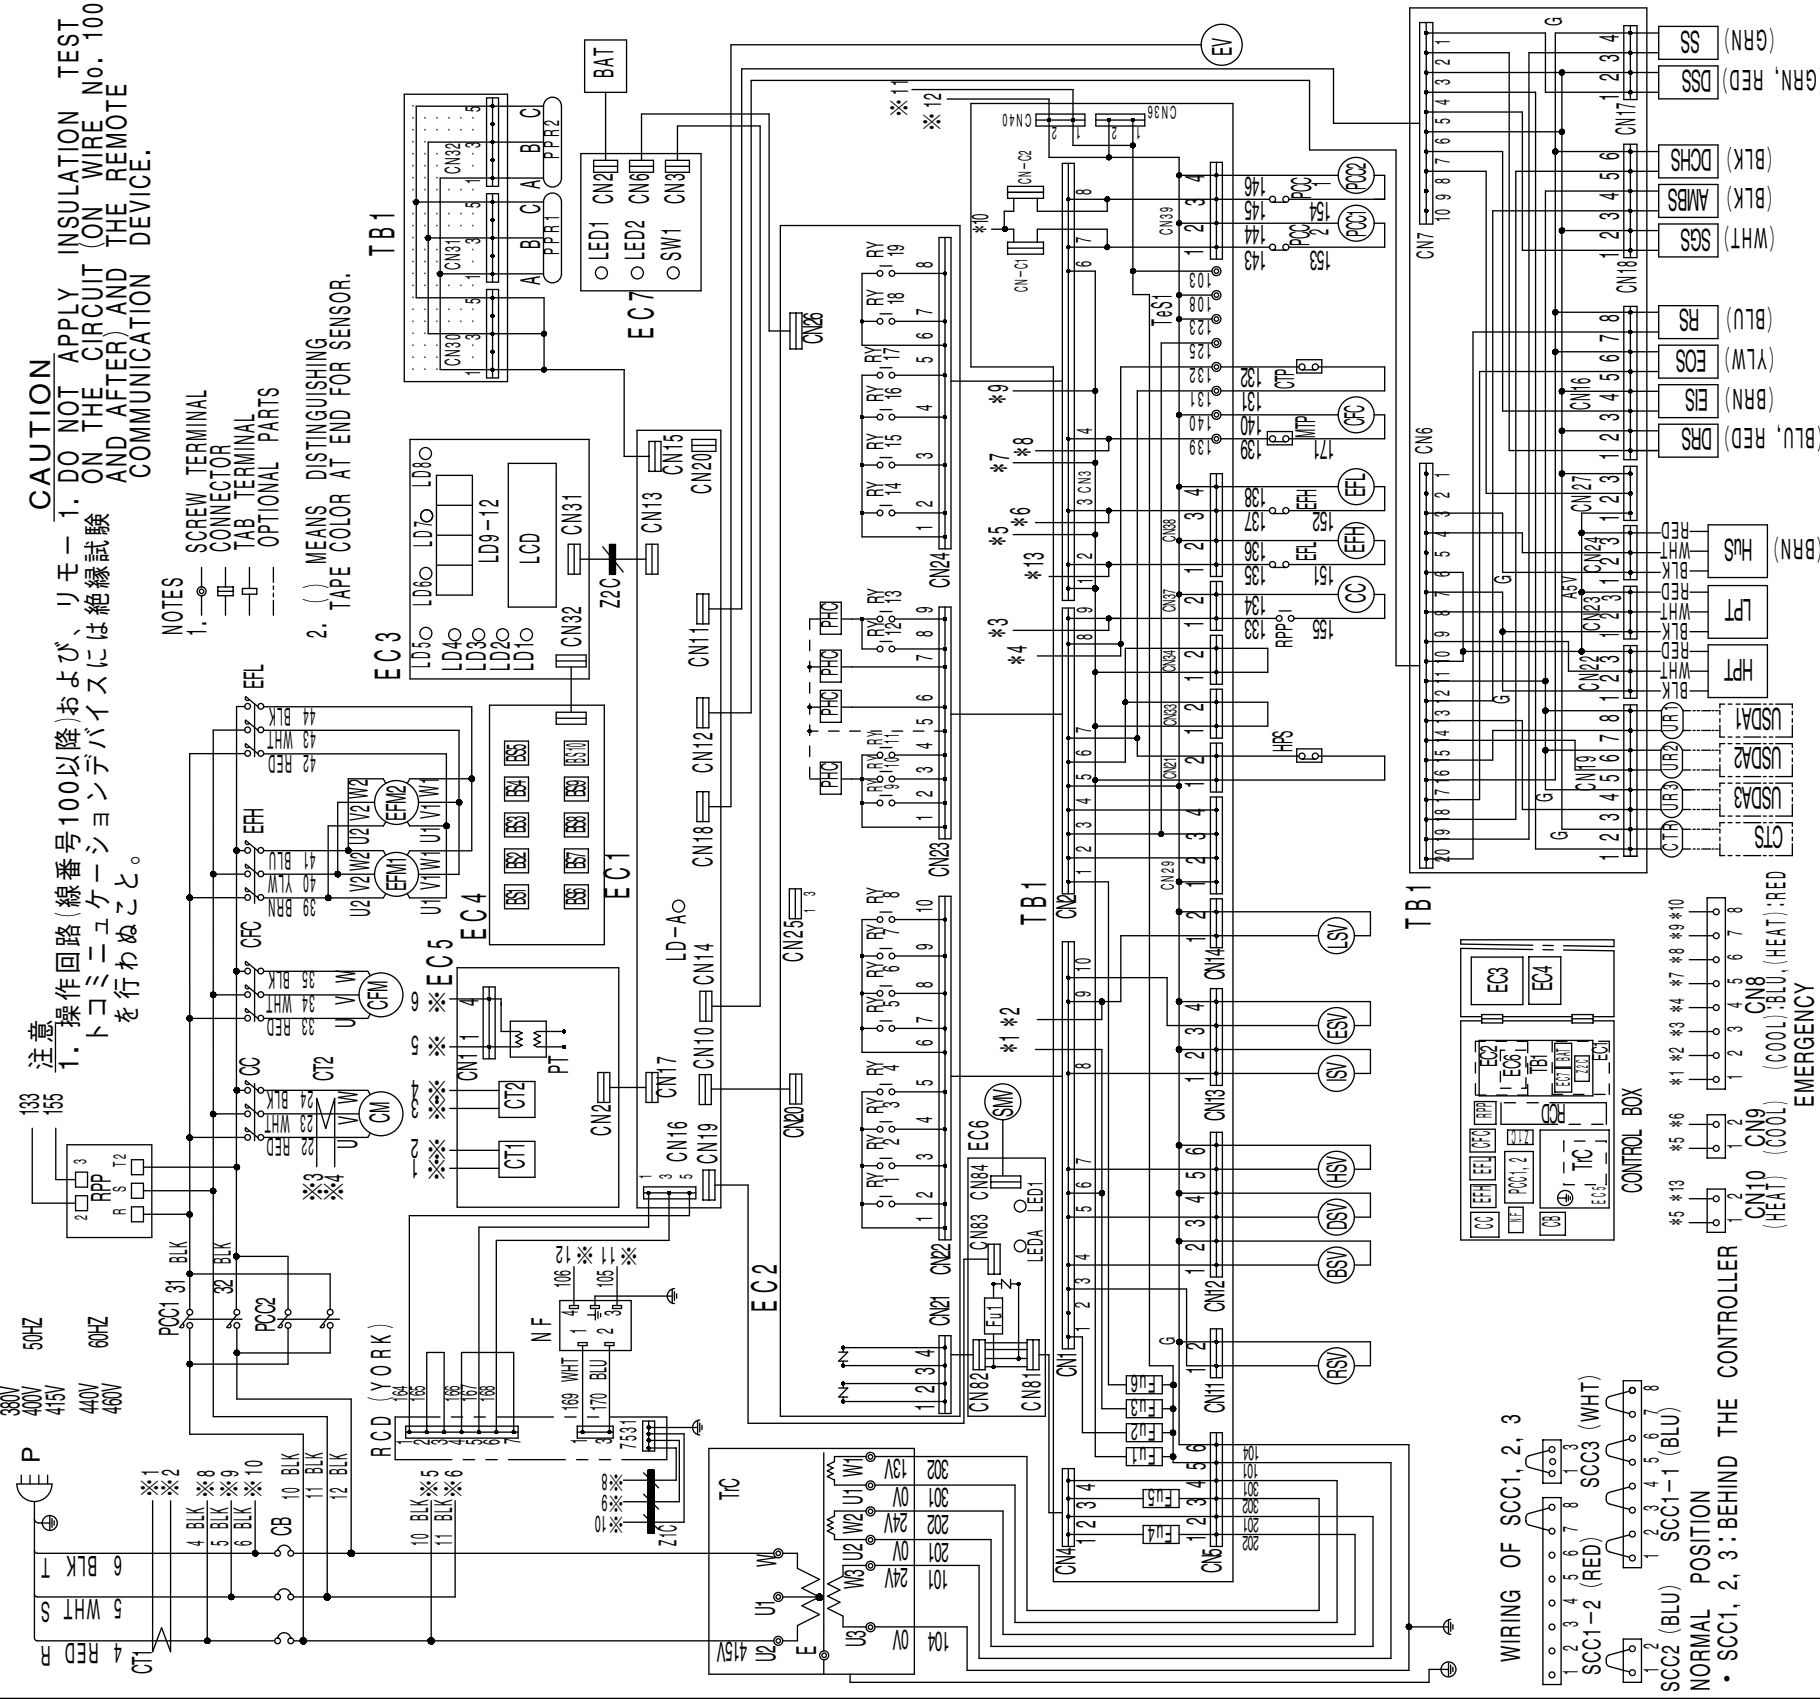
CAUTION
1. DO NOT APPLY INSULATION TEST ON THE CIRCUIT (ON WIRE No. 100 AND AFTER) AND THE REMOTE COMMUNICATION DEVICE.

注意
1. 操作回路(線番号100以降)およびリモートコミュニケーションデバイスには絶縁試験を行わぬこと。

NOTES
1. SCREW TERMINAL
CONNECTOR
TAB TERMINAL
OPTIONAL PARTS

2. ( ) MEANS DISTINGUISHING TAPE COLOR AT END FOR SENSOR.

TB1
CN30 CN31 CN32
A B C PPR1
A B C PPR2
BAT
LED1 CN2
LED2 CN6
SW1 CN3
EC7
EV
EC3
LD5 LD4 LD3 LD2 LD1
LD6 LD7 LD8
LD9-12
LCD
CN32 CN31 CN13
CN15 CN20
Z2C
EC4
BS1 BS2 BS3 BS4 BS5
BS6 BS7 BS8 BS9 BS10
EC1
LD-A
CN11 CN12 CN18 CN14 CN10 CN17 CN2 CN16 CN19
EC5
CT1 CT2 PT CN11
EC2
CN26 CN25 CN20
CN24 CN23 CN22 CN21
RY19 RY18 RY17 RY16 RY15 RY14 RY13 RY12 RY11 RY10 RY9 RY8 RY7 RY6 RY5 RY4 RY3 RY2 RY1
PHC
EC6 SMW CN84 CN83 LED1 LEDA
Fu1 CN82 CN81
TB1
CN2 CN1 CN3 CN4 CN5
TeS1 CN-C1 CN-C2 CN40 CN36
*10 ※11 ※12
CN39 CN38 CN37 CN34 CN33 CN21 CN29 CN14 CN13 CN12 CN11
PCC2 PCC1 CTP CFC MTP EFL EFH CC RPP HPS LSV ESV ISV HSV DSV BSV RSV
143 144 145 146 153 154 103 108 123 125 132 131 140 139 171 138 137 136 135 134 133 152 151 155
*9 *7 *8 *5 *6 *13 *3 *4 *1 *2
Fu1 Fu2 Fu3 Fu4 Fu5 Fu6
104 101 301 302 201 202
CN7 CN6
CN17 CN18 CN16 CN27 CN24 CN23 CN22 CN19
SS (GRN)
DSS (GRN, RED)
DCHS (BLK)
AMBS (BLK)
SGS (WHT)
RS (BLU)
EOS (YLW)
EIS (BRN)
DRS (BLU, RED)
HUS (BRN)
LPT
HPT
RED WHT BLK
ASV
USDA1 USDA2 USDA3 CTS
UR1 UR2 UR3 CTR
TB1
EC3 EC4
CONTROL BOX
CN8 (COOL):BLU, (HEAT):RED
CN9 (COOL)
CN10 (HEAT)
EMERGENCY
*1 *2 *3 *4 *7 *8 *9 *10
*5 *6
*5 *13
WIRING OF SCC1, 2, 3
SCC1-2 (RED)
SCC1-1 (BLU)
SCC2 (BLU)
SCC3 (WHT)
NORMAL POSITION
• SCC1, 2, 3: BEHIND THE CONTROLLER

133 155
RPP
EFL 44 BLK 43 WHT 42 RED
EFH 41 BLU 40 YLW 39 BRN
EFM1 EFM2
CFC 35 BLK 34 WHT 33 RED CFM
CC 24 BLK 23 WHT 22 RED CM CT2
※3 ※4
PCC1 31 BLK PCC2 32 BLK
50HZ 380V 400V 415V
60HZ 440V 460V
P
※1 ※2 4 BLK ※8 5 BLK ※9 6 BLK ※10
CB 10 BLK 11 BLK 12 BLK
10 BLK ※5 11 BLK ※6
RCD (YORK)
164 165 166 167 168 169 170
NF WHT BLU 106 105 ※12 ※11
7531
Z1C ※8 ※9 ※10
TrC
13V 0V 24V 0V 24V 0V
302 301 202 201 101 104
W1 U1 W2 U2 W3 U3
W U1 U2 E 415V
T 6 BLK S 5 WHT R 4 RED
CT1